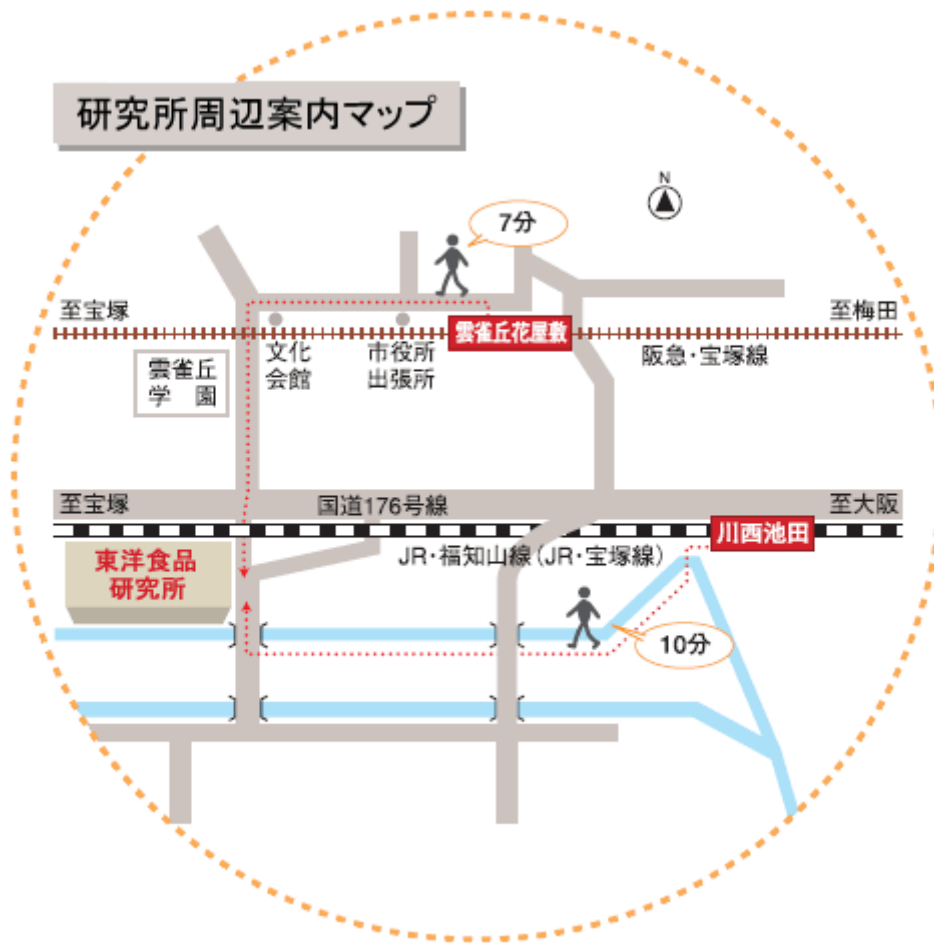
研究所周辺案内マップ

N

7分

至宝塚

至梅田

雲雀丘花屋敷

阪急・宝塚線

雲雀丘
学　園

文化
会館

市役所
出張所

至宝塚

国道176号線

至大阪

川西池田

JR・福知山線（JR・宝塚線）

東洋食品
研究所

10分